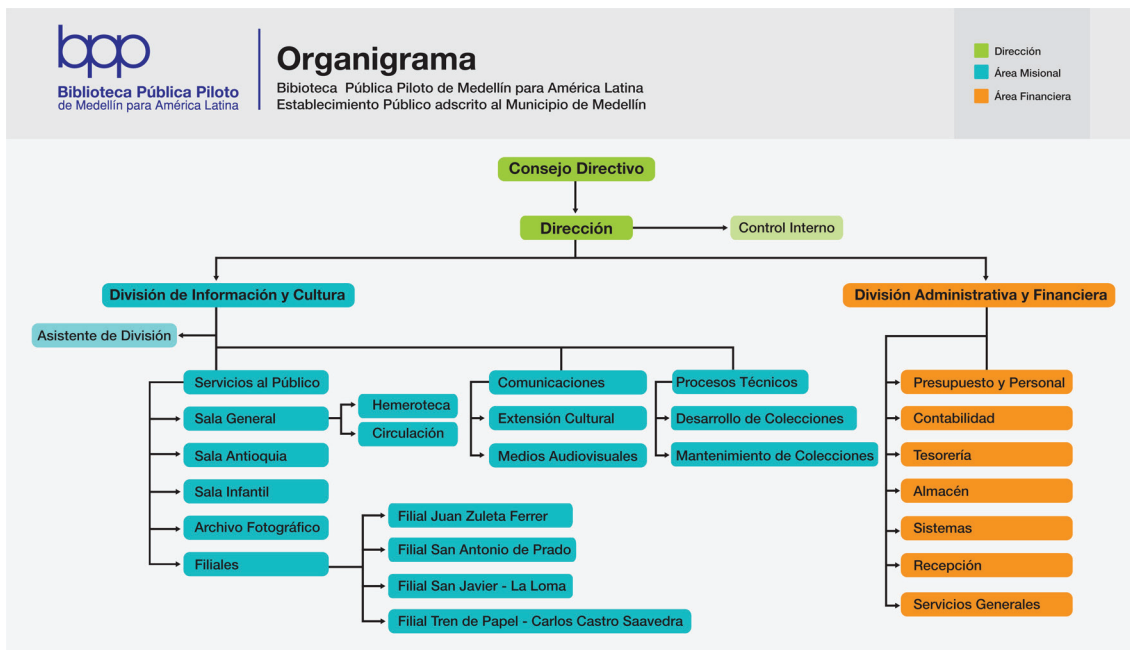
bpp
Biblioteca Pública Piloto
de Medellín para América Latina

Organigrama
Bibioteca Pública Piloto de Medellín para América Latina
Establecimiento Público adscrito al Municipio de Medellín

Dirección
Área Misional
Área Financiera

Consejo Directivo

Dirección

Control Interno

División de Información y Cultura

División Administrativa y Financiera

Asistente de División

Servicios al Público
Sala General
Hemeroteca
Circulación
Sala Antioquia
Sala Infantil
Archivo Fotográfico
Filiales
Filial Juan Zuleta Ferrer
Filial San Antonio de Prado
Filial San Javier - La Loma
Filial Tren de Papel - Carlos Castro Saavedra

Comunicaciones
Extensión Cultural
Medios Audiovisuales

Procesos Técnicos
Desarrollo de Colecciones
Mantenimiento de Colecciones

Presupuesto y Personal
Contabilidad
Tesorería
Almacén
Sistemas
Recepción
Servicios Generales